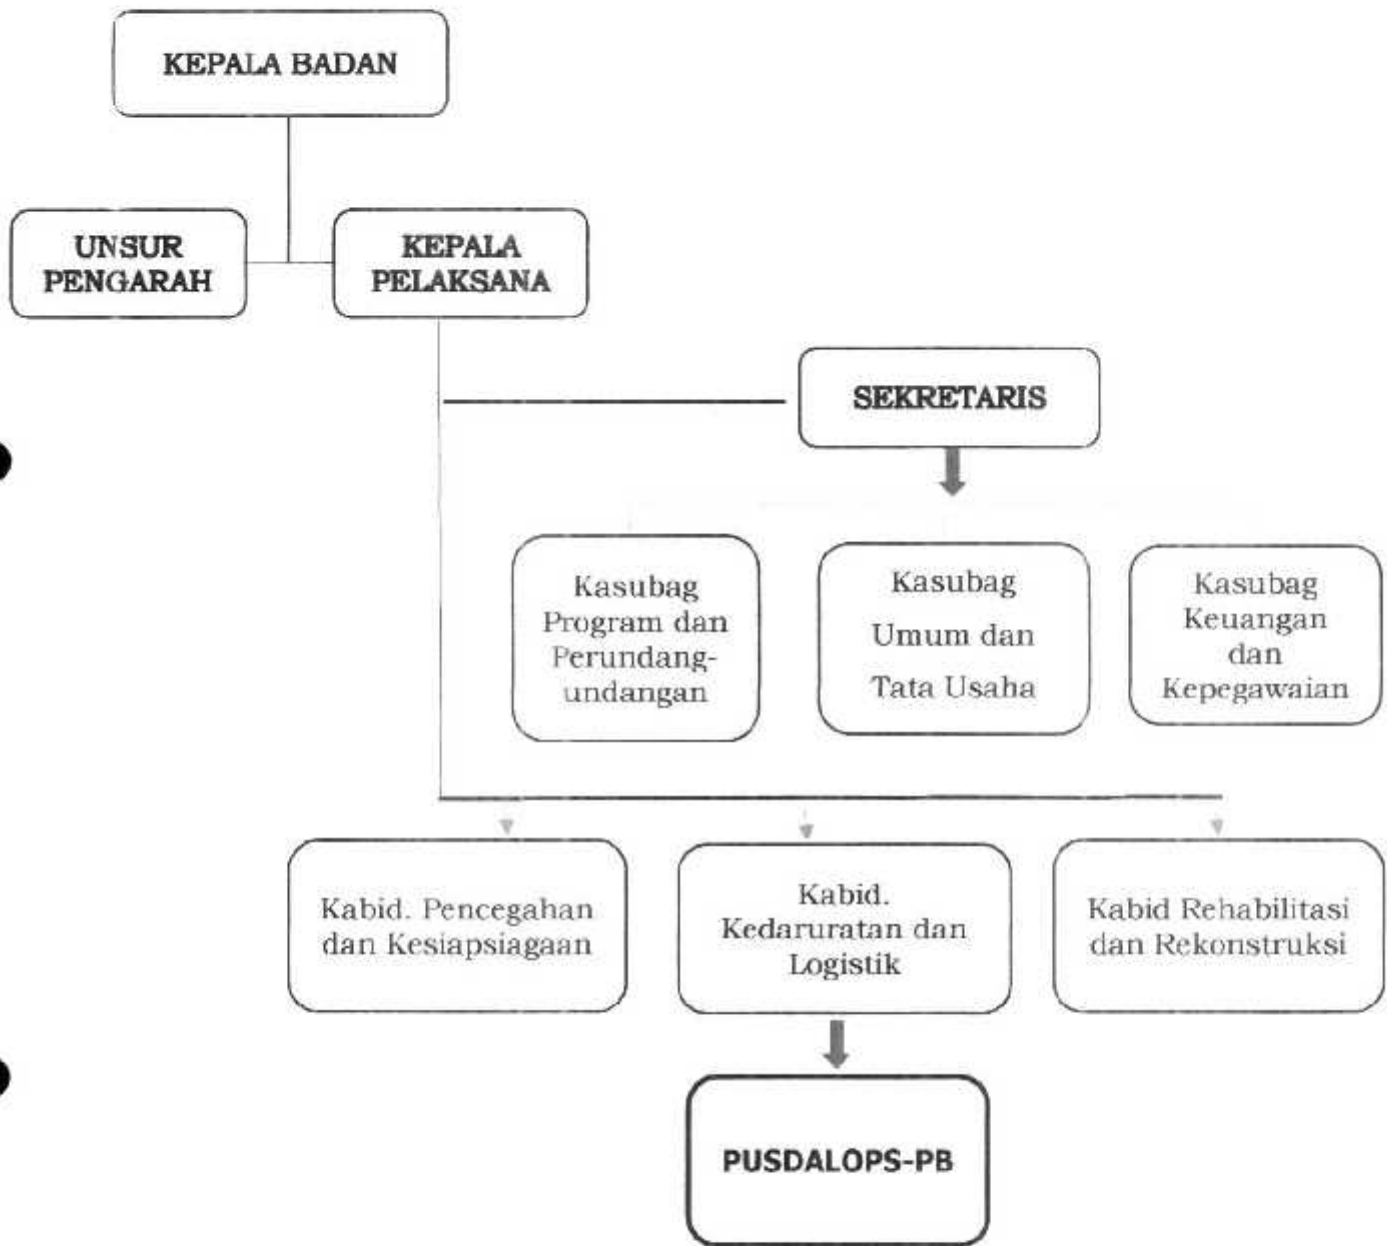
KEPALA BADAN

UNSUR PENGARAH

KEPALA PELAKSANA

SEKRETARIS

Kasubag Program dan Perundang-undangan

Kasubag Umum dan Tata Usaha

Kasubag Keuangan dan Kepegawaian

Kabid. Pencegahan dan Kesiapsiagaan

Kabid. Kedaruratan dan Logistik

Kabid Rehabilitasi dan Rekonstruksi

PUSDALOPS-PB